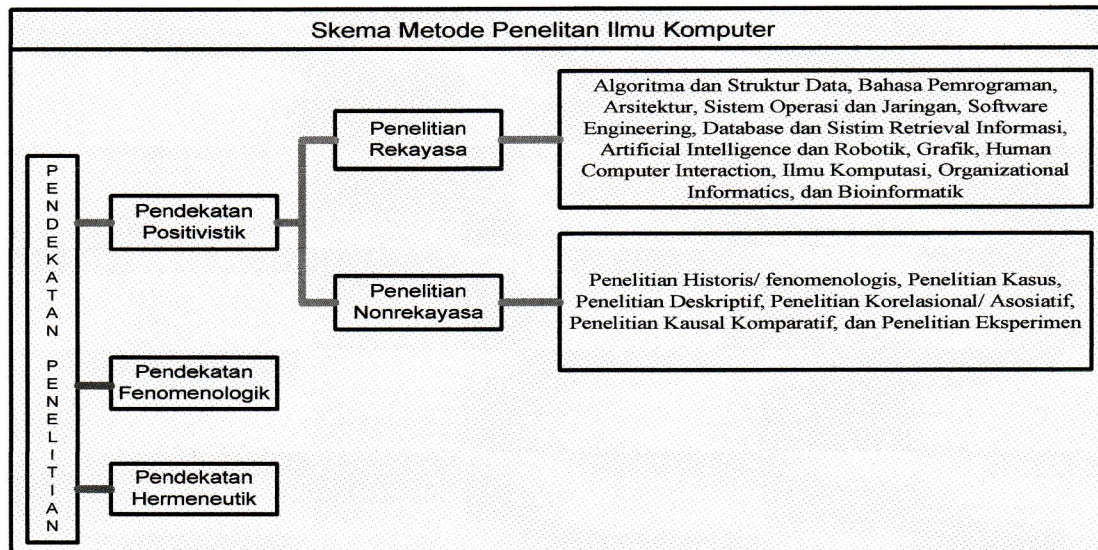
Skema Metode Penelitan Ilmu Komputer

PENDEKATAN PENELITIAN

Pendekatan Positivistik

Penelitian Rekayasa

Algoritma dan Struktur Data, Bahasa Pemrograman, Arsitektur, Sistem Operasi dan Jaringan, Software Engineering, Database dan Sistim Retrieval Informasi, Artificial Intelligence dan Robotik, Grafik, Human Computer Interaction, Ilmu Komputasi, Organizational Informatics, dan Bioinformatik

Penelitian Nonrekayasa

Penelitian Historis/ fenomenologis, Penelitian Kasus, Penelitian Deskriptif, Penelitian Korelasional/ Asosiatif, Penelitian Kausal Komparatif, dan Penelitian Eksperimen

Pendekatan Fenomenologik

Pendekatan Hermeneutik